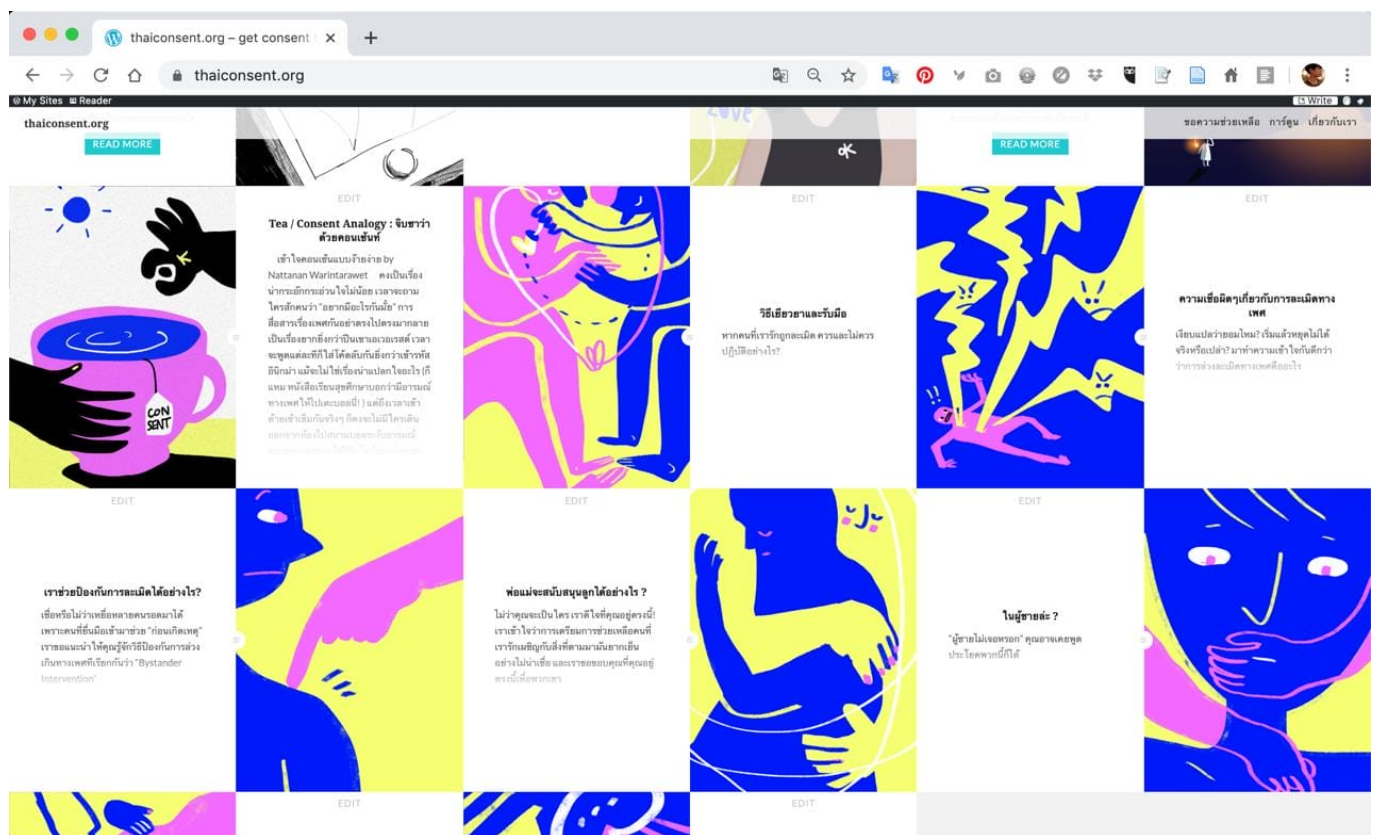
thaiconsent.org – get consent

thaiconsent.org

My Sites Reader

Write

thaiconsent.org

READ MORE

READ MORE

ขอความช่วยเหลือ การ์ตูน เกี่ยวกับเรา

CON SENT

OK

EDIT

Tea / Consent Analogy : จิบชาว่าด้วยคอนเซ้นท์

เข้าใจคอนเซ้นแบบง่ายง่าย by Nattanan Warintarawet คงเป็นเรื่องน่ากระอักกระอ่วนใจไม่น้อย เวลาจะถามใครสักคนว่า "อยากมีอะไรกันมั้ย" การสื่อสารเรื่องเพศกันอย่างตรงไปตรงมากลายเป็นเรื่องยากยิ่งกว่าปีนเขาเอเวอเรสต์ เวลาจะพูดแต่ละทีก็ใจเต้นตึกตักยิ่งกว่าเข้าหัตถ์ยิ่งกว่า แม้จะไม่ใช่เรื่องน่าแปลกใจอะไร (ก็แหม หนังสือเรียนสุขศึกษาบอกว่ามีอารมณ์ทางเพศให้ไปเตะบอลนี่! ) แต่ถึงเวลาเข้าด้ายเข้าเข็มกันจริงๆ ก็คงจะไม่มีใครเดินออกจากห้องไปเตะบอลแล้ว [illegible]

EDIT

วิธีเยียวยาและรับมือ

หากคนที่เรารักถูกละเมิด ควรและไม่ควรปฏิบัติอย่างไร?

EDIT

ความเชื่อผิดๆเกี่ยวกับการละเมิดทางเพศ

เงียบแปลว่ายอมไหม? เริ่มแล้วหยุดไม่ได้จริงหรือเปล่า? มาทำความเข้าใจกันดีกว่าว่าการล่วงละเมิดทางเพศคืออะไร

EDIT

เราช่วยป้องกันการละเมิดได้อย่างไร?

เชื่อหรือไม่ว่าเหยื่อหลายคนรอดมาได้เพราะคนที่ยื่นมือเข้ามาช่วย "ก่อนเกิดเหตุ" เราขอแนะนำให้คุณรู้จักวิธีป้องกันการล่วงเกินทางเพศที่เรียกกันว่า "Bystander Intervention"

EDIT

พ่อแม่จะสนับสนุนลูกได้อย่างไร ?

ไม่ว่าคุณจะเป็นใคร เราดีใจที่คุณอยู่ตรงนี้! เราเข้าใจว่าการเตรียมการช่วยเหลือคนที่เรารักเผชิญกับสิ่งที่ตามมามันยากเย็นอย่างไม่น่าเชื่อ และเราขอขอบคุณที่คุณอยู่ตรงนี้เพื่อพวกเขา

EDIT

ในผู้ชายล่ะ ?

"ผู้ชายไม่เจอหรอก" คุณอาจเคยพูดประโยคพวกนี้ก็ได้

EDIT

EDIT